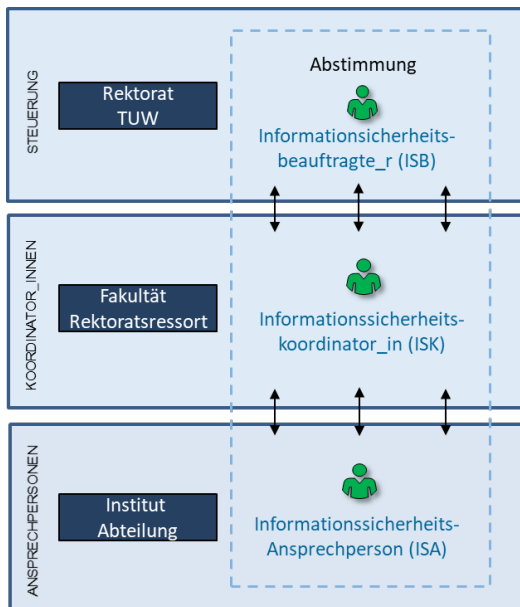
STEUERUNG

Rektorat
TUW

Abstimmung

Informationssicherheitsbeauftragte_r (ISB)

KOORDINATOR_INNEN

Fakultät
Rektoratsressort

Informationssicherheitskoordinator_in (ISK)

ANSPRECHPERSONEN

Institut
Abteilung

Informationssicherheits-Ansprechperson (ISA)